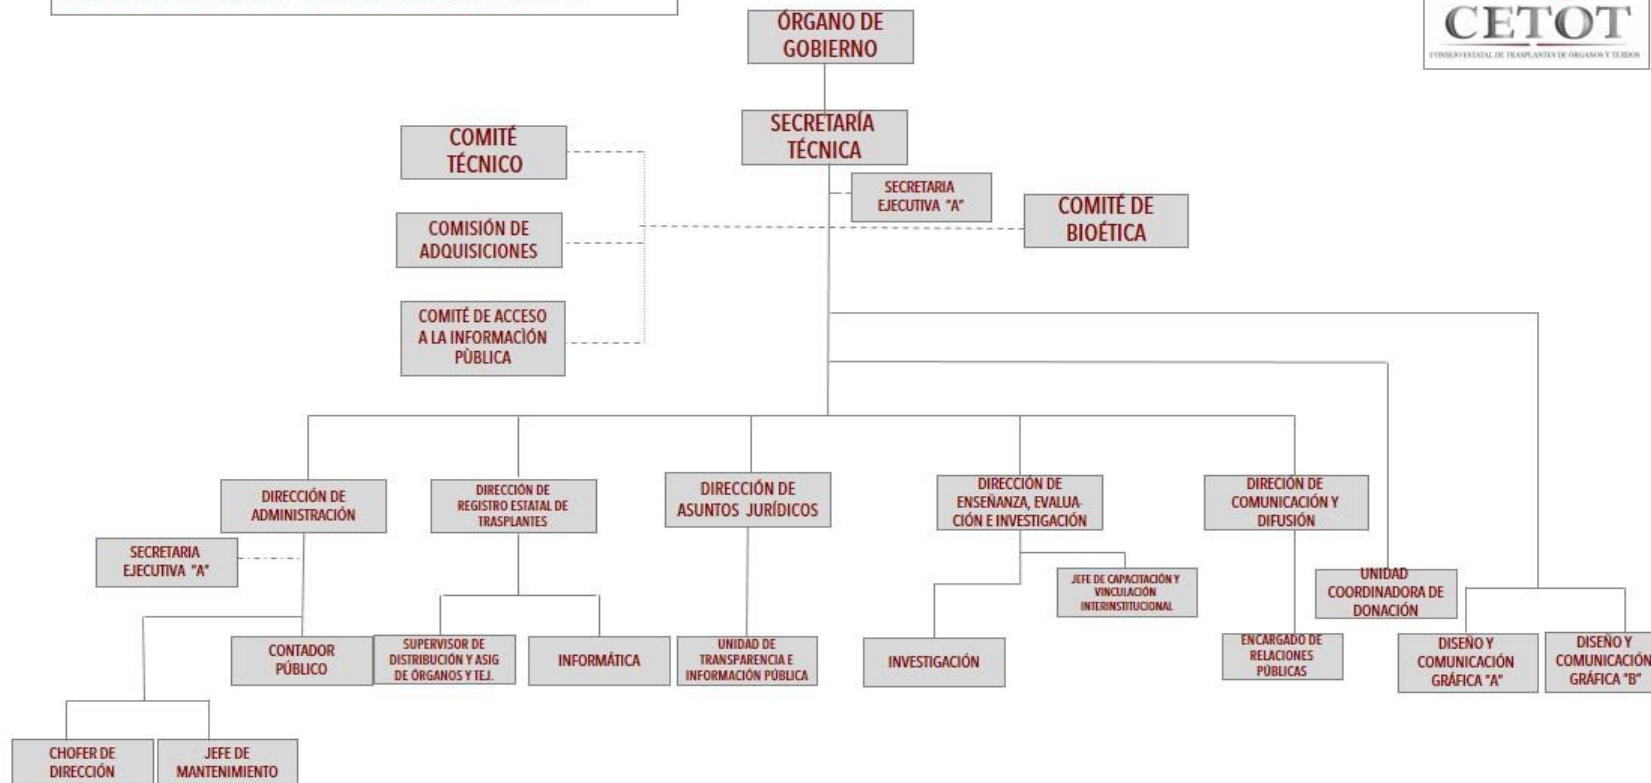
CETOT
CONSEJO ESTATAL DE TRASPLANTES DE ÓRGANOS Y TEJIDOS

ÓRGANO DE GOBIERNO

SECRETARÍA TÉCNICA

COMITÉ TÉCNICO

COMISIÓN DE ADQUISICIONES

COMITÉ DE ACCESO A LA INFORMACIÒN PÙBLICA

SECRETARIA EJECUTIVA "A"

COMITÉ DE BIOÉTICA

DIRECCIÓN DE ADMINISTRACIÓN

SECRETARIA EJECUTIVA "A"

CONTADOR PÚBLICO

CHOFER DE DIRECCIÓN

JEFE DE MANTENIMIENTO

DIRECCIÓN DE REGISTRO ESTATAL DE TRASPLANTES

SUPERVISOR DE DISTRIBUCIÓN Y ASIG DE ÓRGANOS Y TEJ.

INFORMÁTICA

DIRECCIÓN DE ASUNTOS JURÍDICOS

UNIDAD DE TRANSPARENCIA E INFORMACIÓN PÚBLICA

DIRECCIÓN DE ENSEÑANZA, EVALUACIÓN E INVESTIGACIÓN

JEFE DE CAPACITACIÓN Y VINCULACIÓN INTERINSTITUCIONAL

INVESTIGACIÓN

DIRECIÓN DE COMUNICACIÓN Y DIFUSIÓN

ENCARGADO DE RELACIONES PÚBLICAS

UNIDAD COORDINADORA DE DONACIÓN

DISEÑO Y COMUNICACIÓN GRÁFICA "A"

DISEÑO Y COMUNICACIÓN GRÁFICA "B"